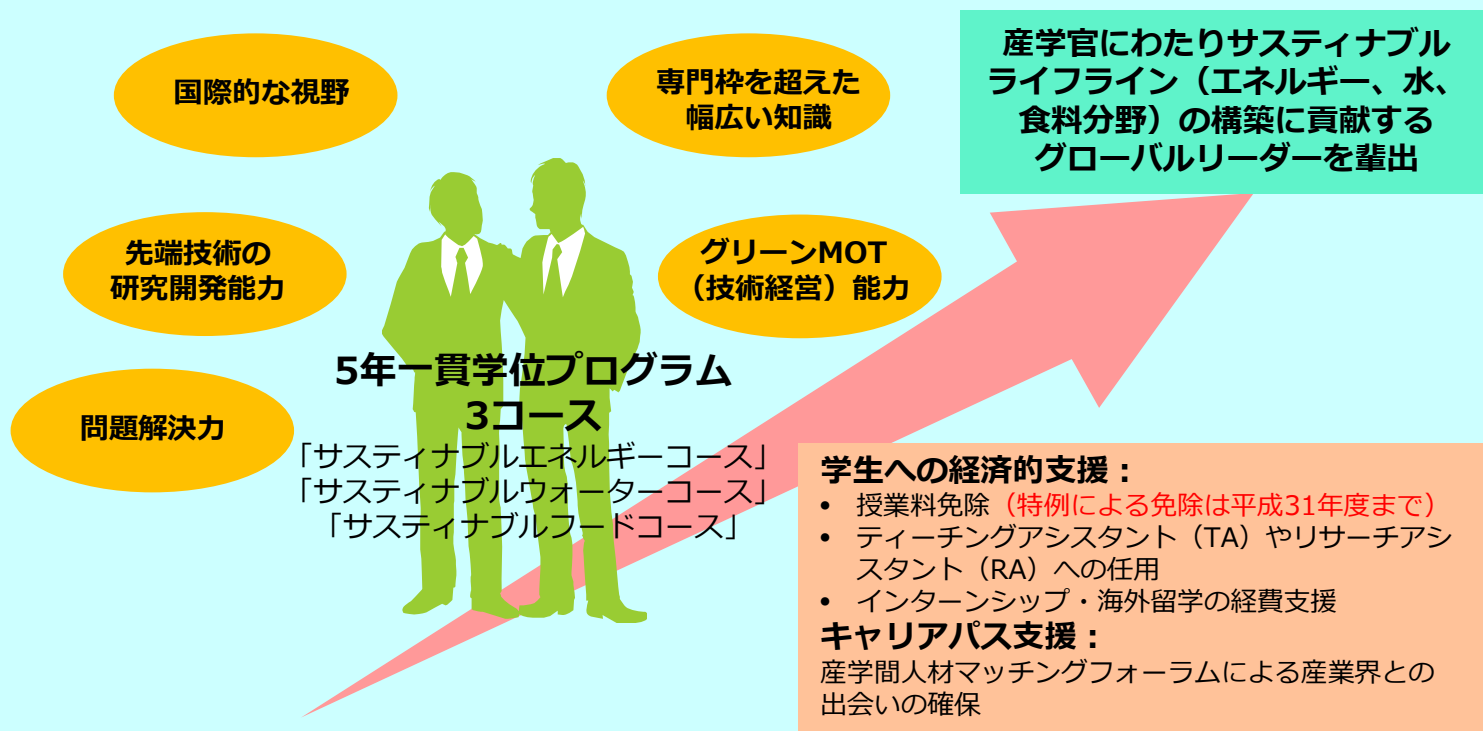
国際的な視野

専門枠を超えた幅広い知識

産学官にわたりサスティナブルライフライン（エネルギー、水、食料分野）の構築に貢献するグローバルリーダーを輩出

先端技術の研究開発能力

グリーンMOT（技術経営）能力

5年一貫学位プログラム
3コース
「サスティナブルエネルギーコース」
「サスティナブルウォーターコース」
「サスティナブルフードコース」

問題解決力

学生への経済的支援：
• 授業料免除（特例による免除は平成31年度まで）
• ティーチングアシスタント（TA）やリサーチアシスタント（RA）への任用
• インターンシップ・海外留学の経費支援

キャリアパス支援：
産学間人材マッチングフォーラムによる産業界との出会いの確保